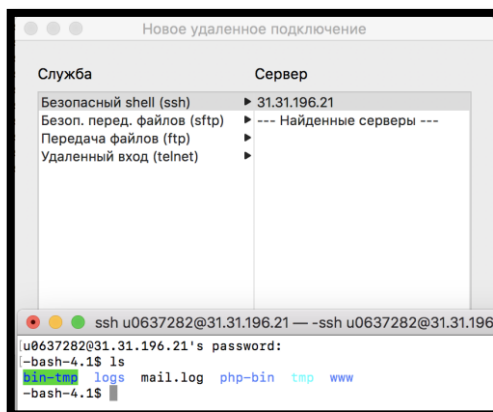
Новое удаленное подключение

Служба

Безопасный shell (ssh)
Безоп. перед. файлов (sftp)
Передача файлов (ftp)
Удаленный вход (telnet)

Сервер

31.31.196.21
--- Найденные серверы ---

ssh u0637282@31.31.196.21 — -ssh u0637282@31.31.196

u0637282@31.31.196.21's password:
-bash-4.1$ ls
bin-tmp logs mail.log php-bin tmp www
-bash-4.1$